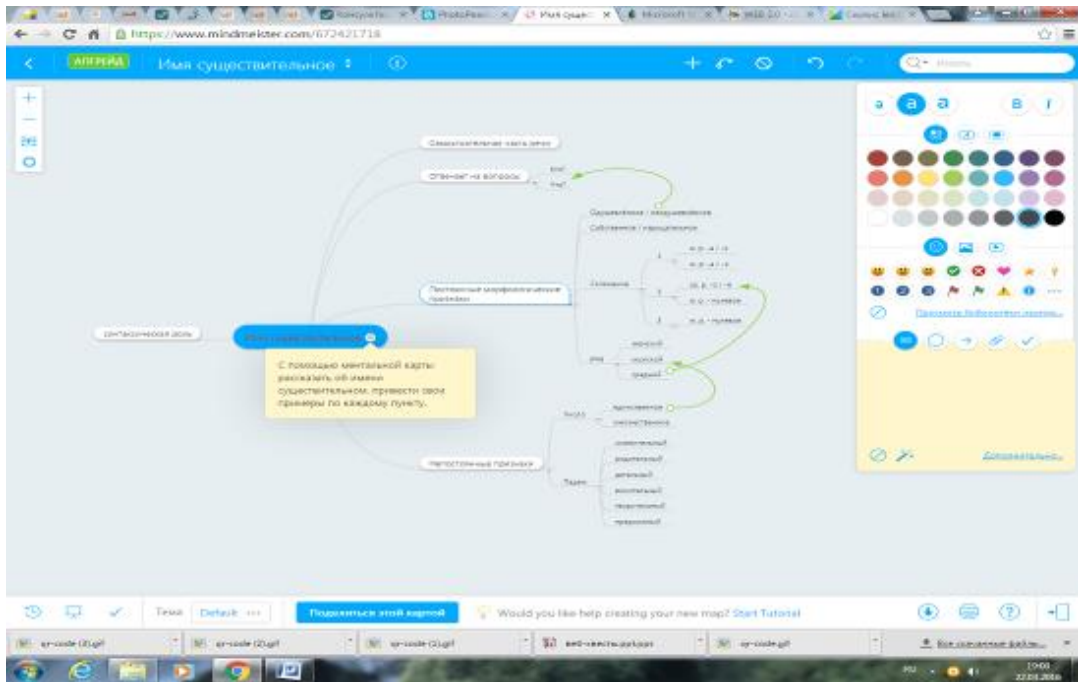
https://www.mindmeister.com/672421718

АПГРЕЙД

Имя существительное

Самостоятельная часть речи

Отвечает на вопросы

Кто?

Что?

Одушевлённое / неодушевлённое

Собственное / нарицательное

Постоянные морфологические признаки

Склонение

1

2

3

Род

мужской

женский

средний

синтаксическая роль

Имя существительное

С помощью ментальной карты рассказать об имени существительном, привести свои примеры по каждому пункту.

Непостоянные признаки

Число

единственное

множественное

Падеж

именительный

родительный

дательный

винительный

творительный

предложный

Дополнительно...

Тема Default

Поделиться этой картой

Would you like help creating your new map? Start Tutorial

qr-code (3).gif

qr-code (2).gif

qr-code (1).gif

веб-квесты.pptx

qr-code.gif

Все скачанные файлы...

RU

22.01.2016